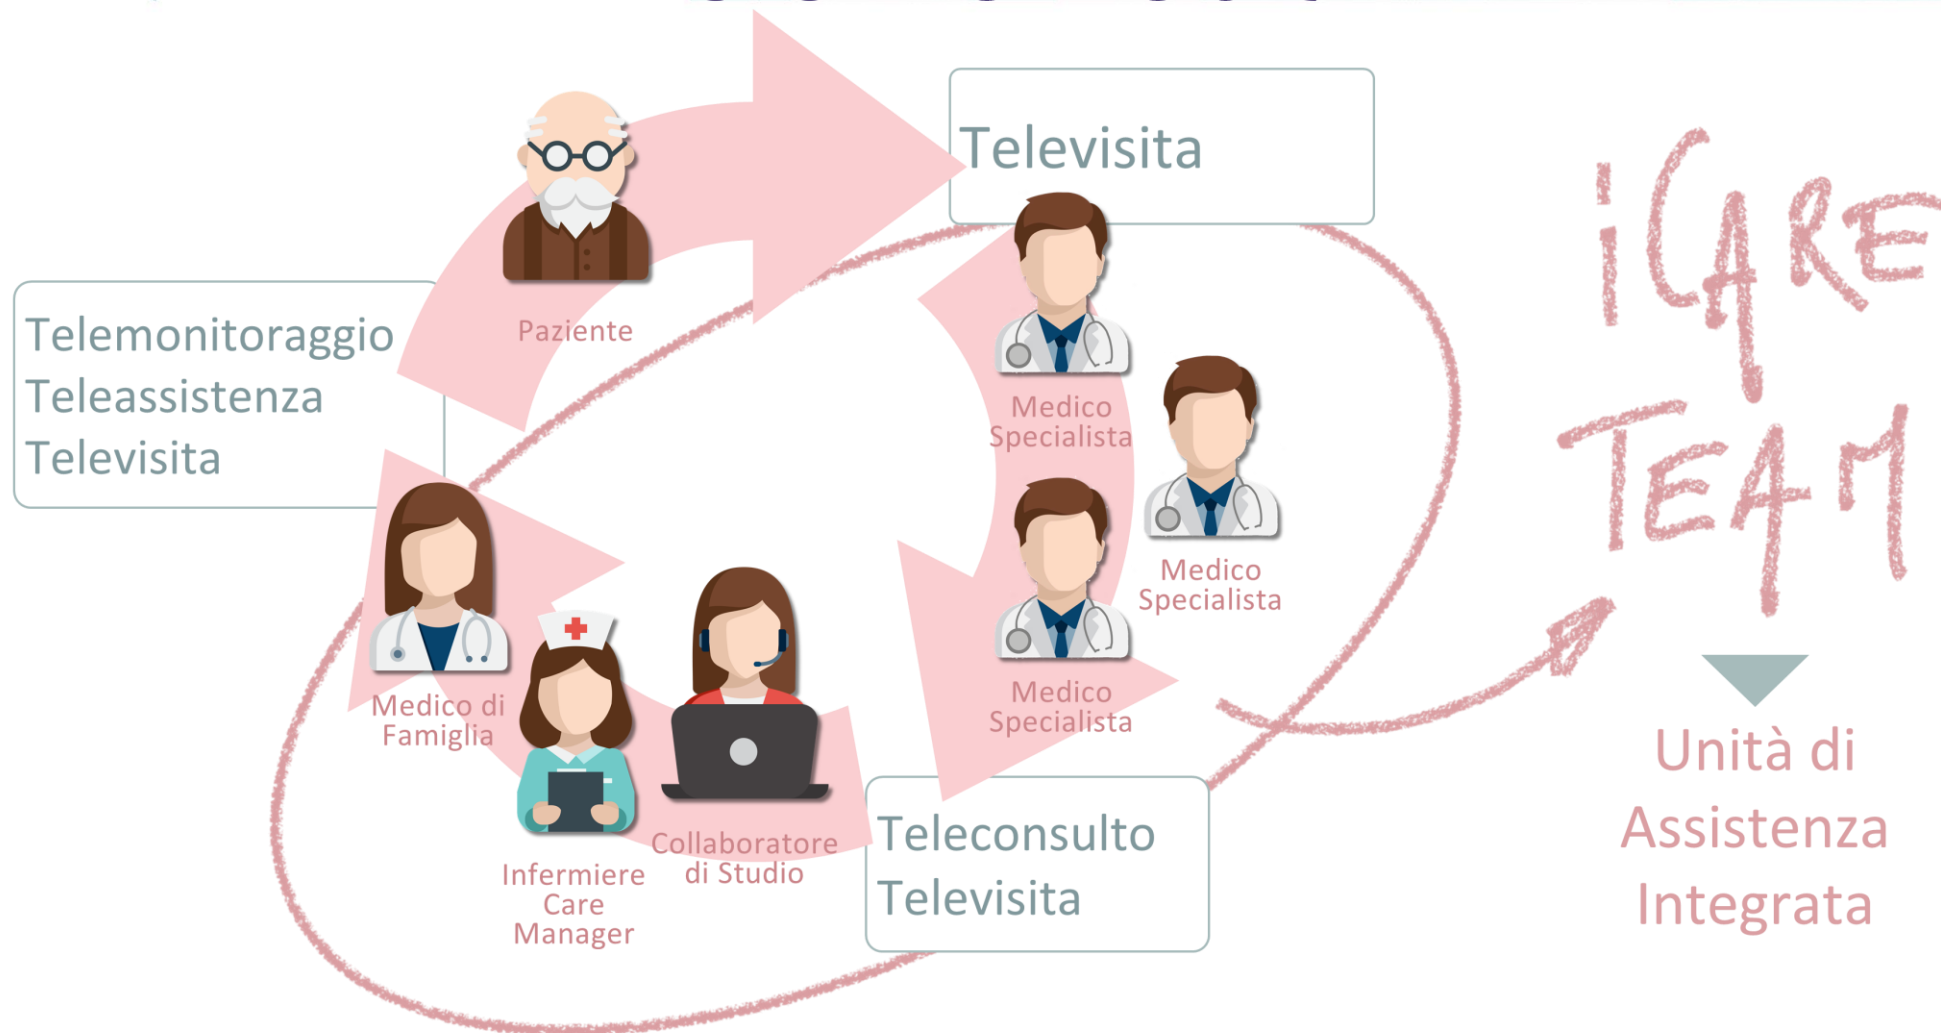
Televisita

Telemonitoraggio
Teleassistenza
Televisita

Paziente

Medico Specialista

Medico Specialista

Medico Specialista

Medico di Famiglia

Infermiere Care Manager

Collaboratore di Studio

Teleconsulto
Televisita

iCARE TEAM

Unità di Assistenza Integrata